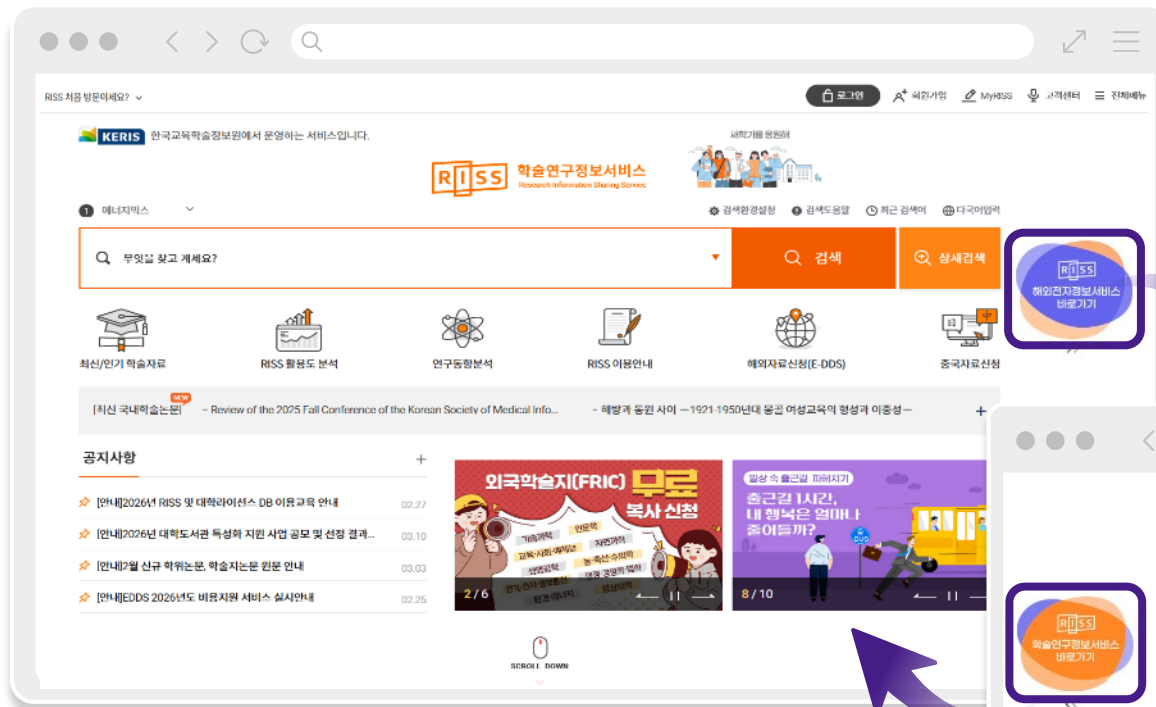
RISS 처음 방문이세요? ⌄

로그인 회원가입 MyRISS 고객센터 전체메뉴

KERIS 한국교육학술정보원에서 운영하는 서비스입니다.

RISS 학술연구정보서비스
Research Information Sharing Service

새학기를 응원해

에너지믹스

검색환경설정 검색도움말 최근 검색어 다국어입력

무엇을 찾고 계세요?

검색

상세검색

RISS
해외전자정보서비스
바로가기

최신/인기 학술자료

RISS 활용도 분석

연구동향분석

RISS 이용안내

해외자료신청(E-DDS)

중국자료신청

NEW
[최신 국내학술논문] - Review of the 2025 Fall Conference of the Korean Society of Medical Info... - 해방과 동원 사이 ―1921 1950년대 몽진 여성교육의 형성과 이중성―

공지사항

[안내]2026년 RISS 및 대학라이선스 DB 이용교육 안내 02.27

[안내]2026년 대학도서관 특성화 지원 사업 공모 및 선정 결과... 03.10

[안내]2월 신규 학위논문, 학술지논문 원문 안내 03.03

[안내]EDDS 2026년도 비용지원 서비스 실시안내 02.25

외국학술지(FRIC) 무료 복사 신청

기술과학 인문학 자연과학 교육·사회·예체능 농·축산·수의학 생명공학 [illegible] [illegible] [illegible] 약학·의학 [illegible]

2 / 6

일상 속 출근길 파헤치기

출근길 1시간, 내 행복은 얼마나 줄어들까?

BUS

8 / 10

SCROLL DOWN

RISS
학술연구정보서비스
바로가기